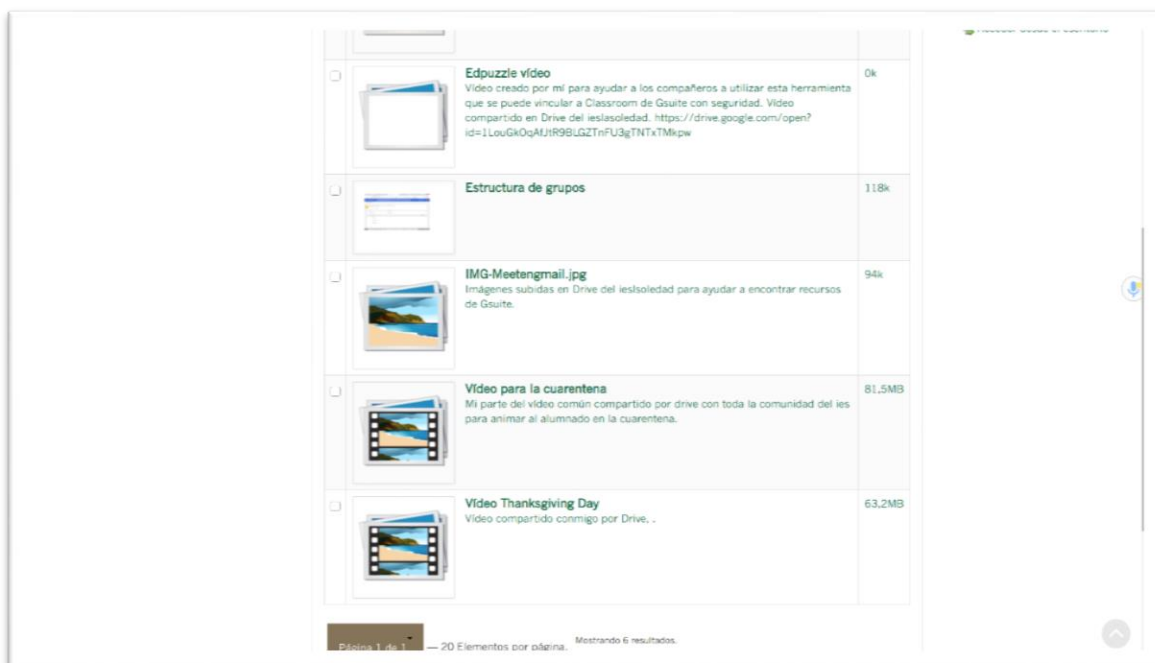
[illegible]

Edpuzzle vídeo
Vídeo creado por mí para ayudar a los compañeros a utilizar esta herramienta que se puede vincular a Classroom de Gsuite con seguridad. Vídeo compartido en Drive del ieslasoledad. https://drive.google.com/open?id=1LouGkOqAfJtR9BLGZTnFU3gTNTxTMkpw
0k

Estructura de grupos
118k

IMG-Meetengmail.jpg
Imágenes subidas en Drive del ieslsoledad para ayudar a encontrar recursos de Gsuite.
94k

Vídeo para la cuarentena
Mi parte del vídeo común compartido por drive con toda la comunidad del ies para animar al alumnado en la cuarentena.
81,5MB

Vídeo Thanksgiving Day
Vídeo compartido conmigo por Drive, .
63,2MB

Página 1 de 1 — 20 Elementos por página. Mostrando 6 resultados.